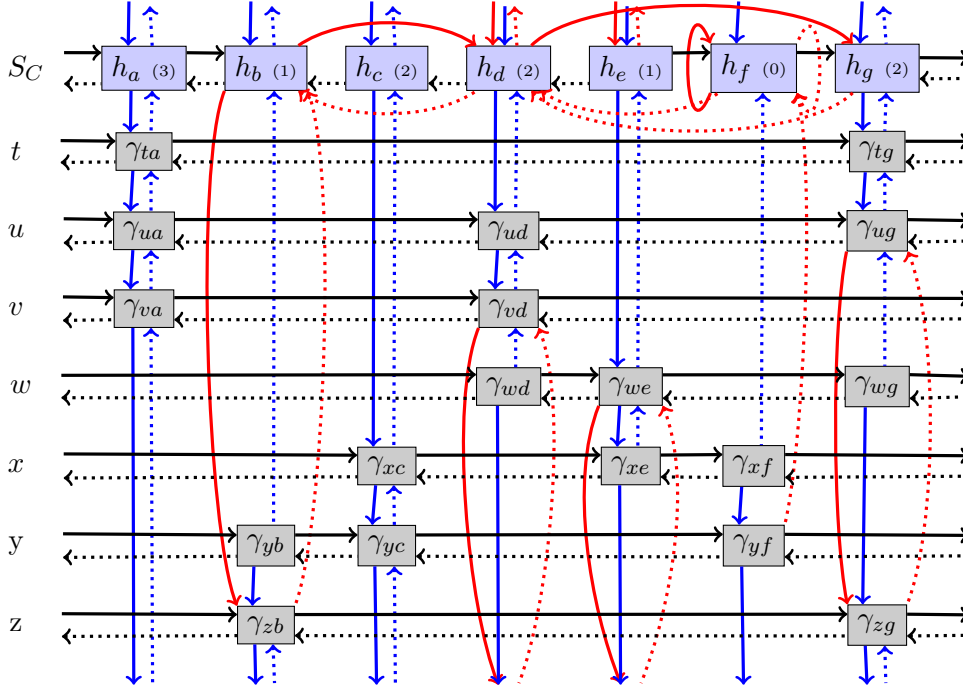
$S_C$ $h_a$ (3) $h_b$ (1) $h_c$ (2) $h_d$ (2) $h_e$ (1) $h_f$ (0) $h_g$ (2)

$t$ $\gamma_{ta}$ $\gamma_{tg}$

$u$ $\gamma_{ua}$ $\gamma_{ud}$ $\gamma_{ug}$

$v$ $\gamma_{va}$ $\gamma_{vd}$

$w$ $\gamma_{wd}$ $\gamma_{we}$ $\gamma_{wg}$

$x$ $\gamma_{xc}$ $\gamma_{xe}$ $\gamma_{xf}$

y $\gamma_{yb}$ $\gamma_{yc}$ $\gamma_{yf}$

z $\gamma_{zb}$ $\gamma_{zg}$